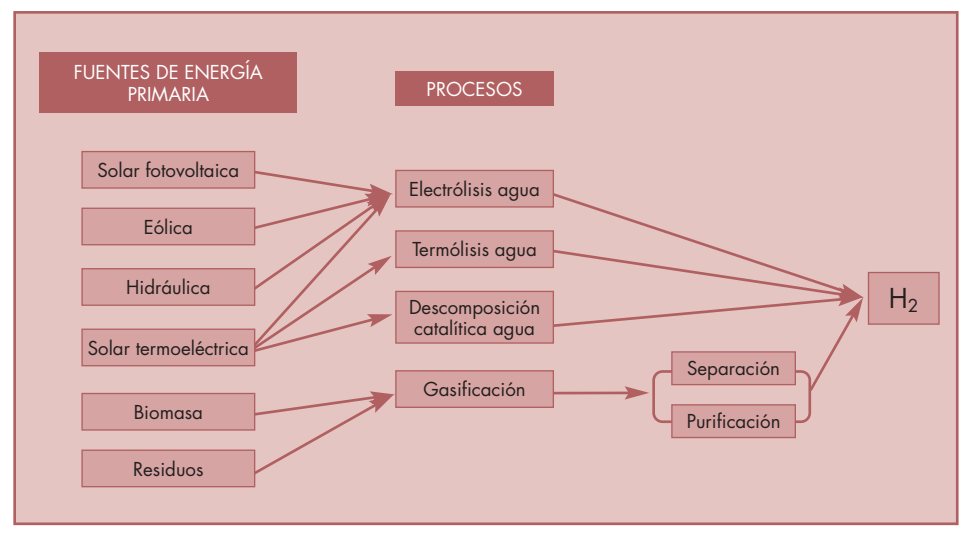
FUENTES DE ENERGÍA PRIMARIA

PROCESOS

Solar fotovoltaica

Eólica

Hidráulica

Solar termoeléctrica

Biomasa

Residuos

Electrólisis agua

Termólisis agua

Descomposición catalítica agua

Gasificación

Separación

Purificación

$H_2$